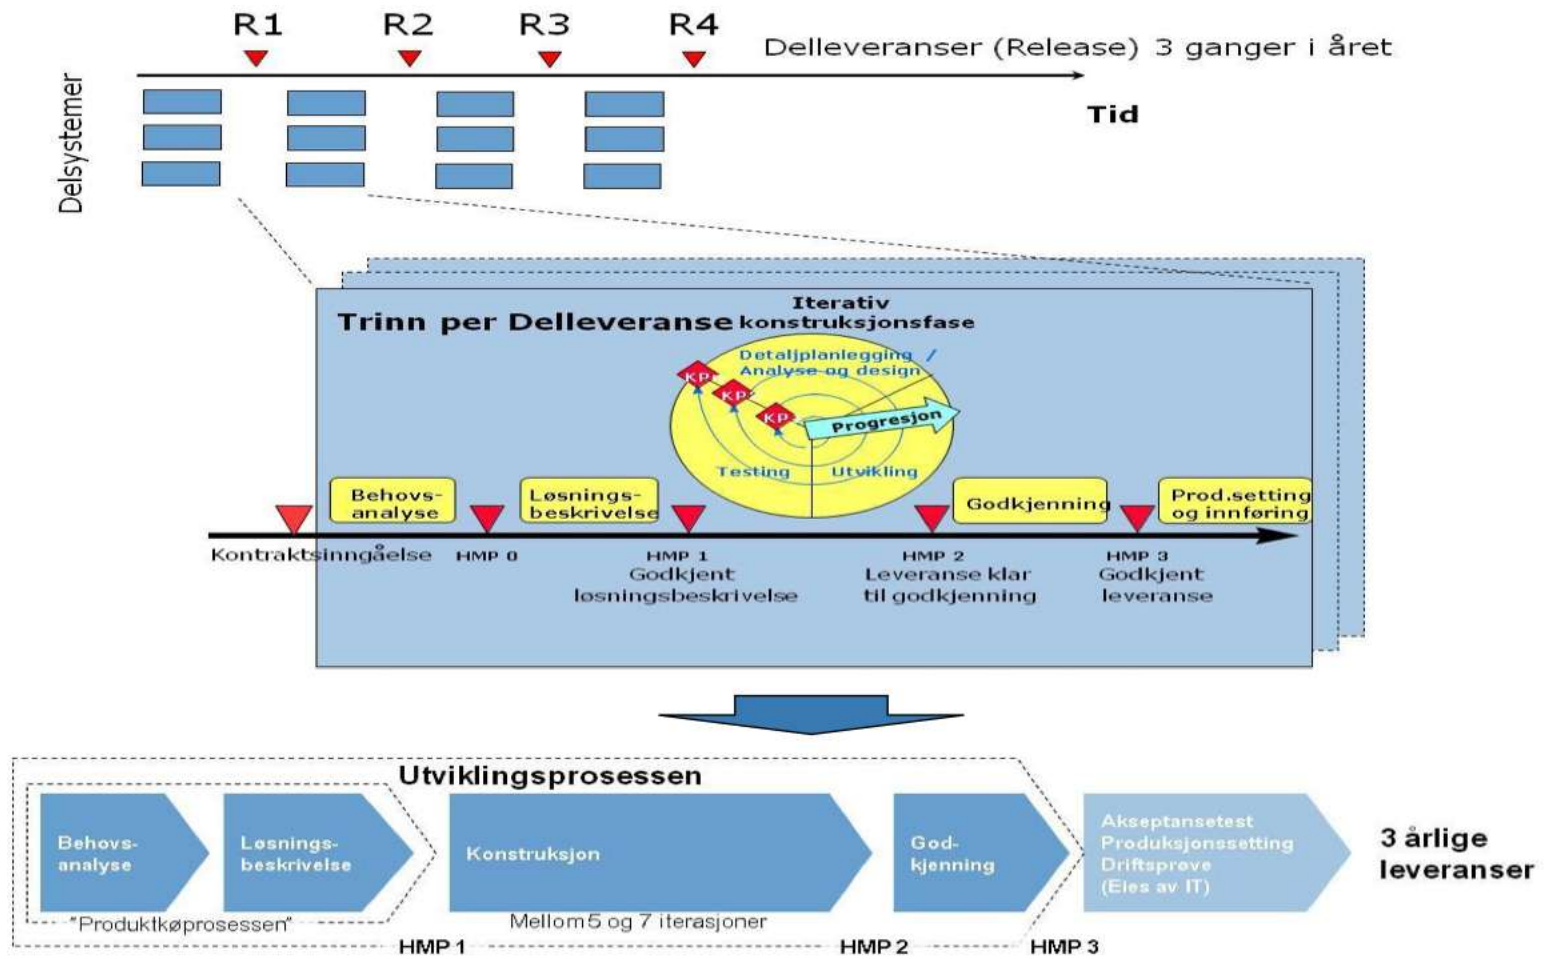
R1 R2 R3 R4

Delleveranser (Release) 3 ganger i året

Delsystemer

Tid

Trinn per Delleveranse

Iterativ konstruksjonsfase

Detaljplanlegging / Analyse og design

KP KP KP

Progresjon

Testing Utvikling

Behovs-analyse

Løsnings-beskrivelse

Godkjenning

Prod.setting og innføring

Kontraktsinngåelse

HMP 0

HMP 1 Godkjent løsningsbeskrivelse

HMP 2 Leveranse klar til godkjenning

HMP 3 Godkjent leveranse

Utviklingsprosessen

Behovs-analyse

Løsnings-beskrivelse

Konstruksjon

God-kjenning

Akseptansetest Produksjonssetting Driftsprøve (Eies av IT)

3 årlige leveranser

"Produktkøprosessen"

Mellom 5 og 7 iterasjoner

HMP 1

HMP 2

HMP 3